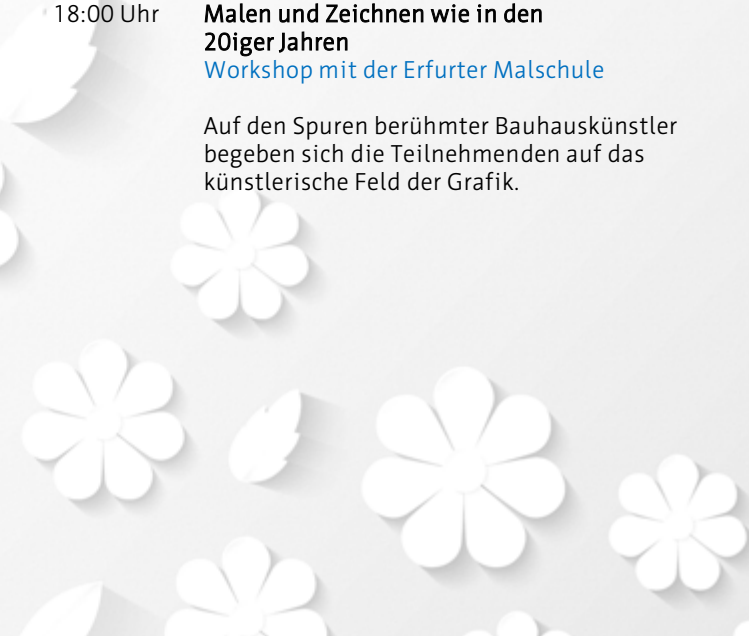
18:00 Uhr

Malen und Zeichnen wie in den 20iger Jahren

Workshop mit der Erfurter Malschule

Auf den Spuren berühmter Bauhauskünstler begeben sich die Teilnehmenden auf das künstlerische Feld der Grafik.